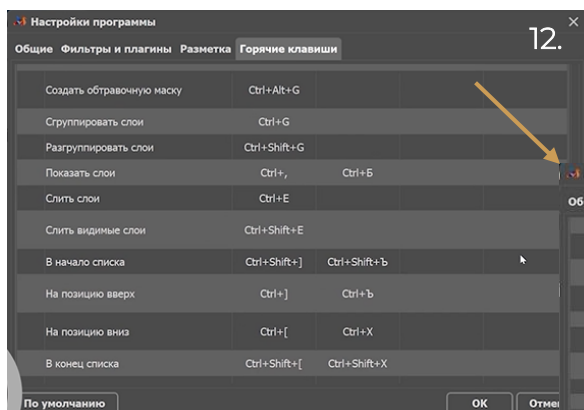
Настройки программы

12.

Общие Фильтры и плагины Разметка Горячие клавиши

| | | |
|---|---|---|
| Создать обтравочную маску | Ctrl+Alt+G | |
| Сгруппировать слои | Ctrl+G | |
| Разгруппировать слои | Ctrl+Shift+G | |
| Показать слои | Ctrl+, | Ctrl+Б |
| Слить слои | Ctrl+E | |
| Слить видимые слои | Ctrl+Shift+E | |
| В начало списка | Ctrl+Shift+] | Ctrl+Shift+Ъ |
| На позицию вверх | Ctrl+] | Ctrl+Ъ |
| На позицию вниз | Ctrl+[ | Ctrl+X |
| В конец списка | Ctrl+Shift+[ | Ctrl+Shift+X |

Об

По умолчанию

OK

Отме